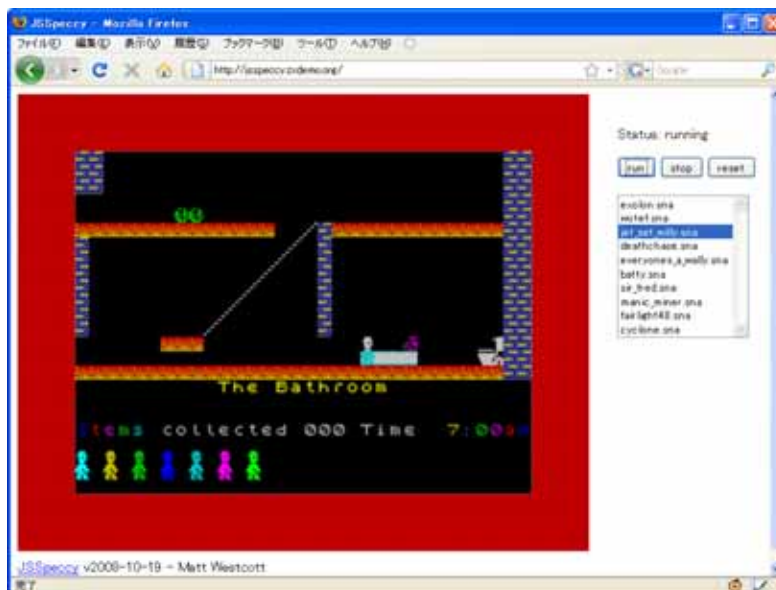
JSSpeccy - Mozilla Firefox

ファイル(F) 編集(E) 表示(V) 履歴(S) ブックマーク(B) ツール(T) ヘルプ(H)

http://jsspeccy.zxdemo.org/

Status: running

run stop reset

exolon.sna
jetset.sna
jet_set_willy.sna
deathchase.sna
everyones_a_wally.sna
batty.sna
sir_fred.sna
manic_miner.sna
fairlight48.sna
cyclone.sna

The Bathroom

Items collected 000 Time 7:00a

JSSpeccy v2008-10-19 - Matt Westcott

完了